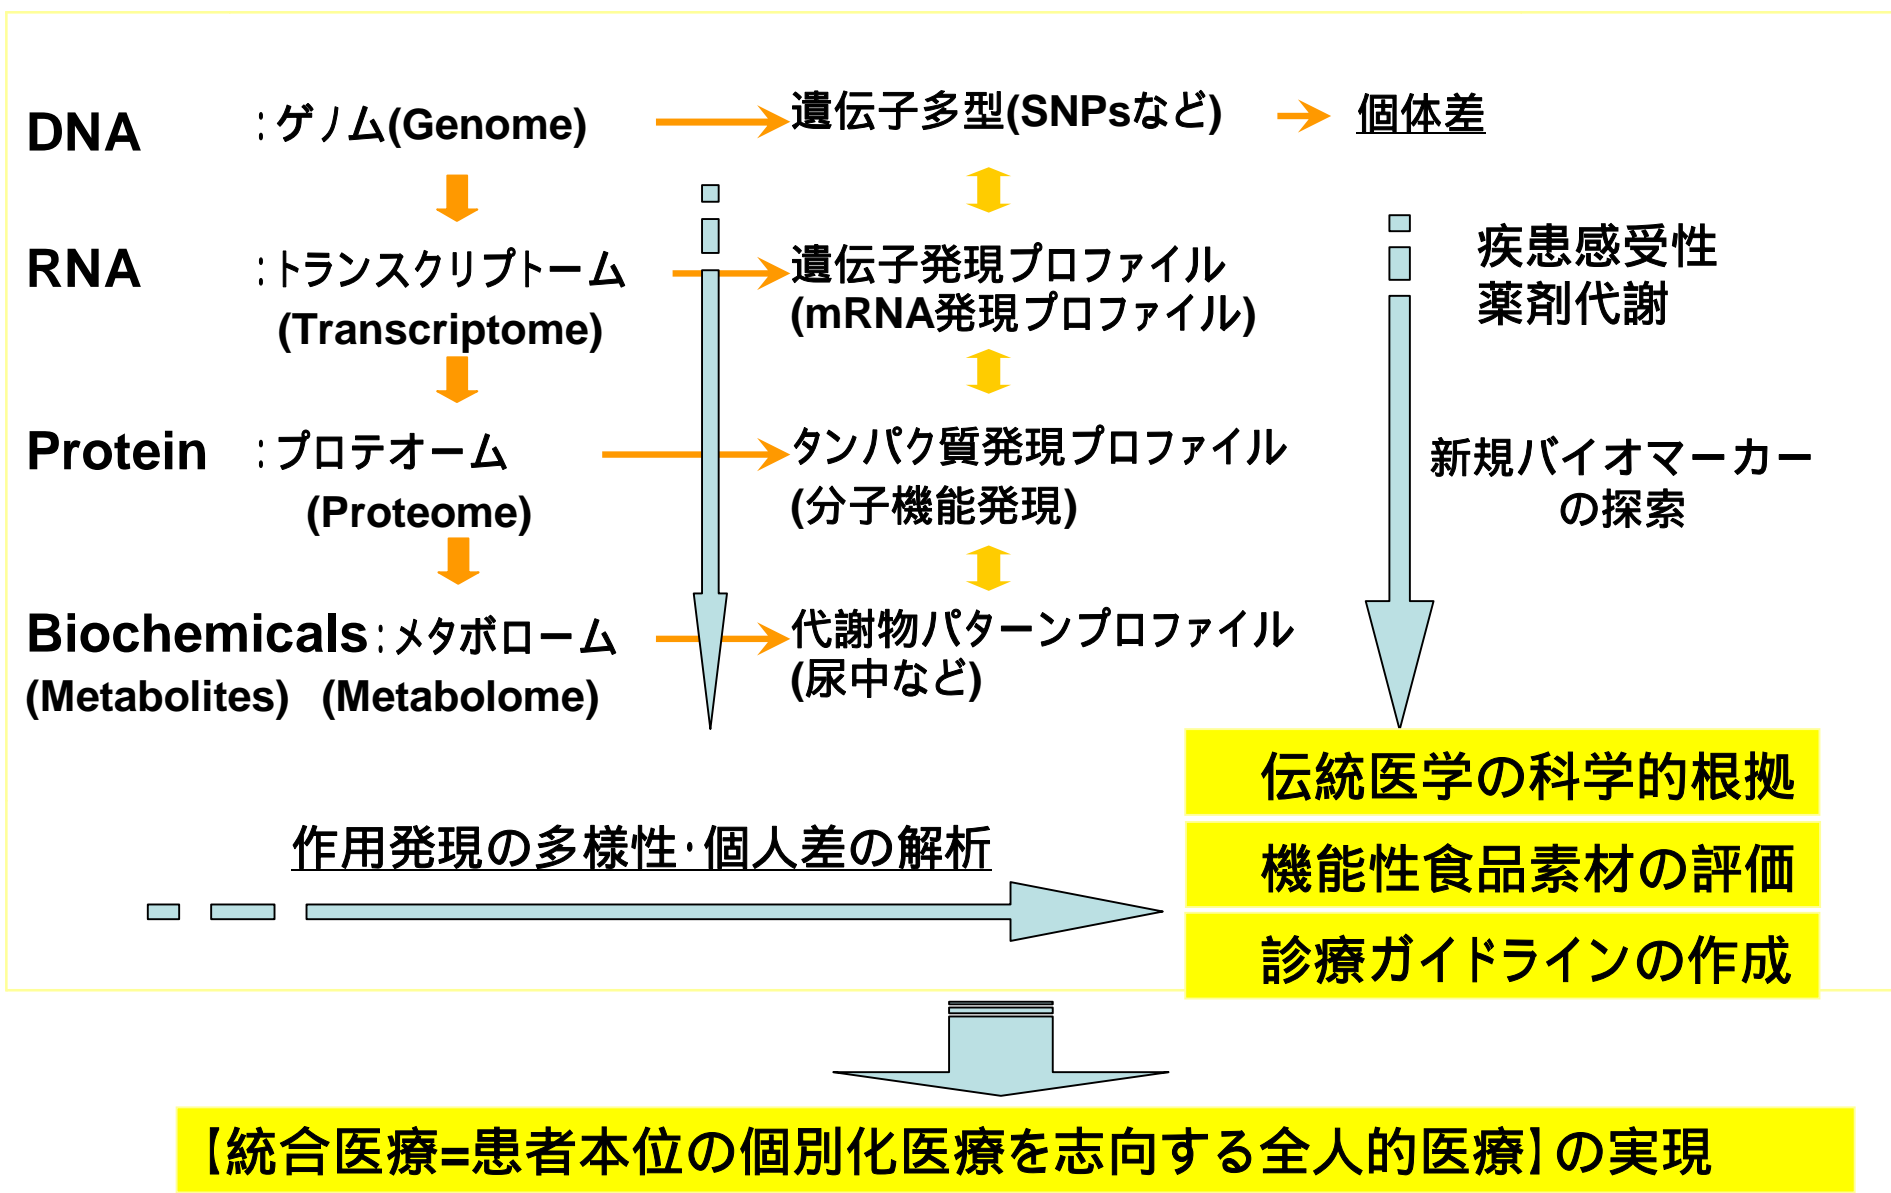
DNA　：ゲノム(Genome)　遺伝子多型(SNPsなど)　個体差

RNA　：トランスクリプトーム (Transcriptome)　遺伝子発現プロファイル (mRNA発現プロファイル)

疾患感受性
薬剤代謝

Protein　：プロテオーム (Proteome)　タンパク質発現プロファイル (分子機能発現)

新規バイオマーカーの探索

Biochemicals (Metabolites)　：メタボローム (Metabolome)　代謝物パターンプロファイル (尿中など)

伝統医学の科学的根拠
機能性食品素材の評価
診療ガイドラインの作成

作用発現の多様性･個人差の解析

【統合医療=患者本位の個別化医療を志向する全人的医療】の実現